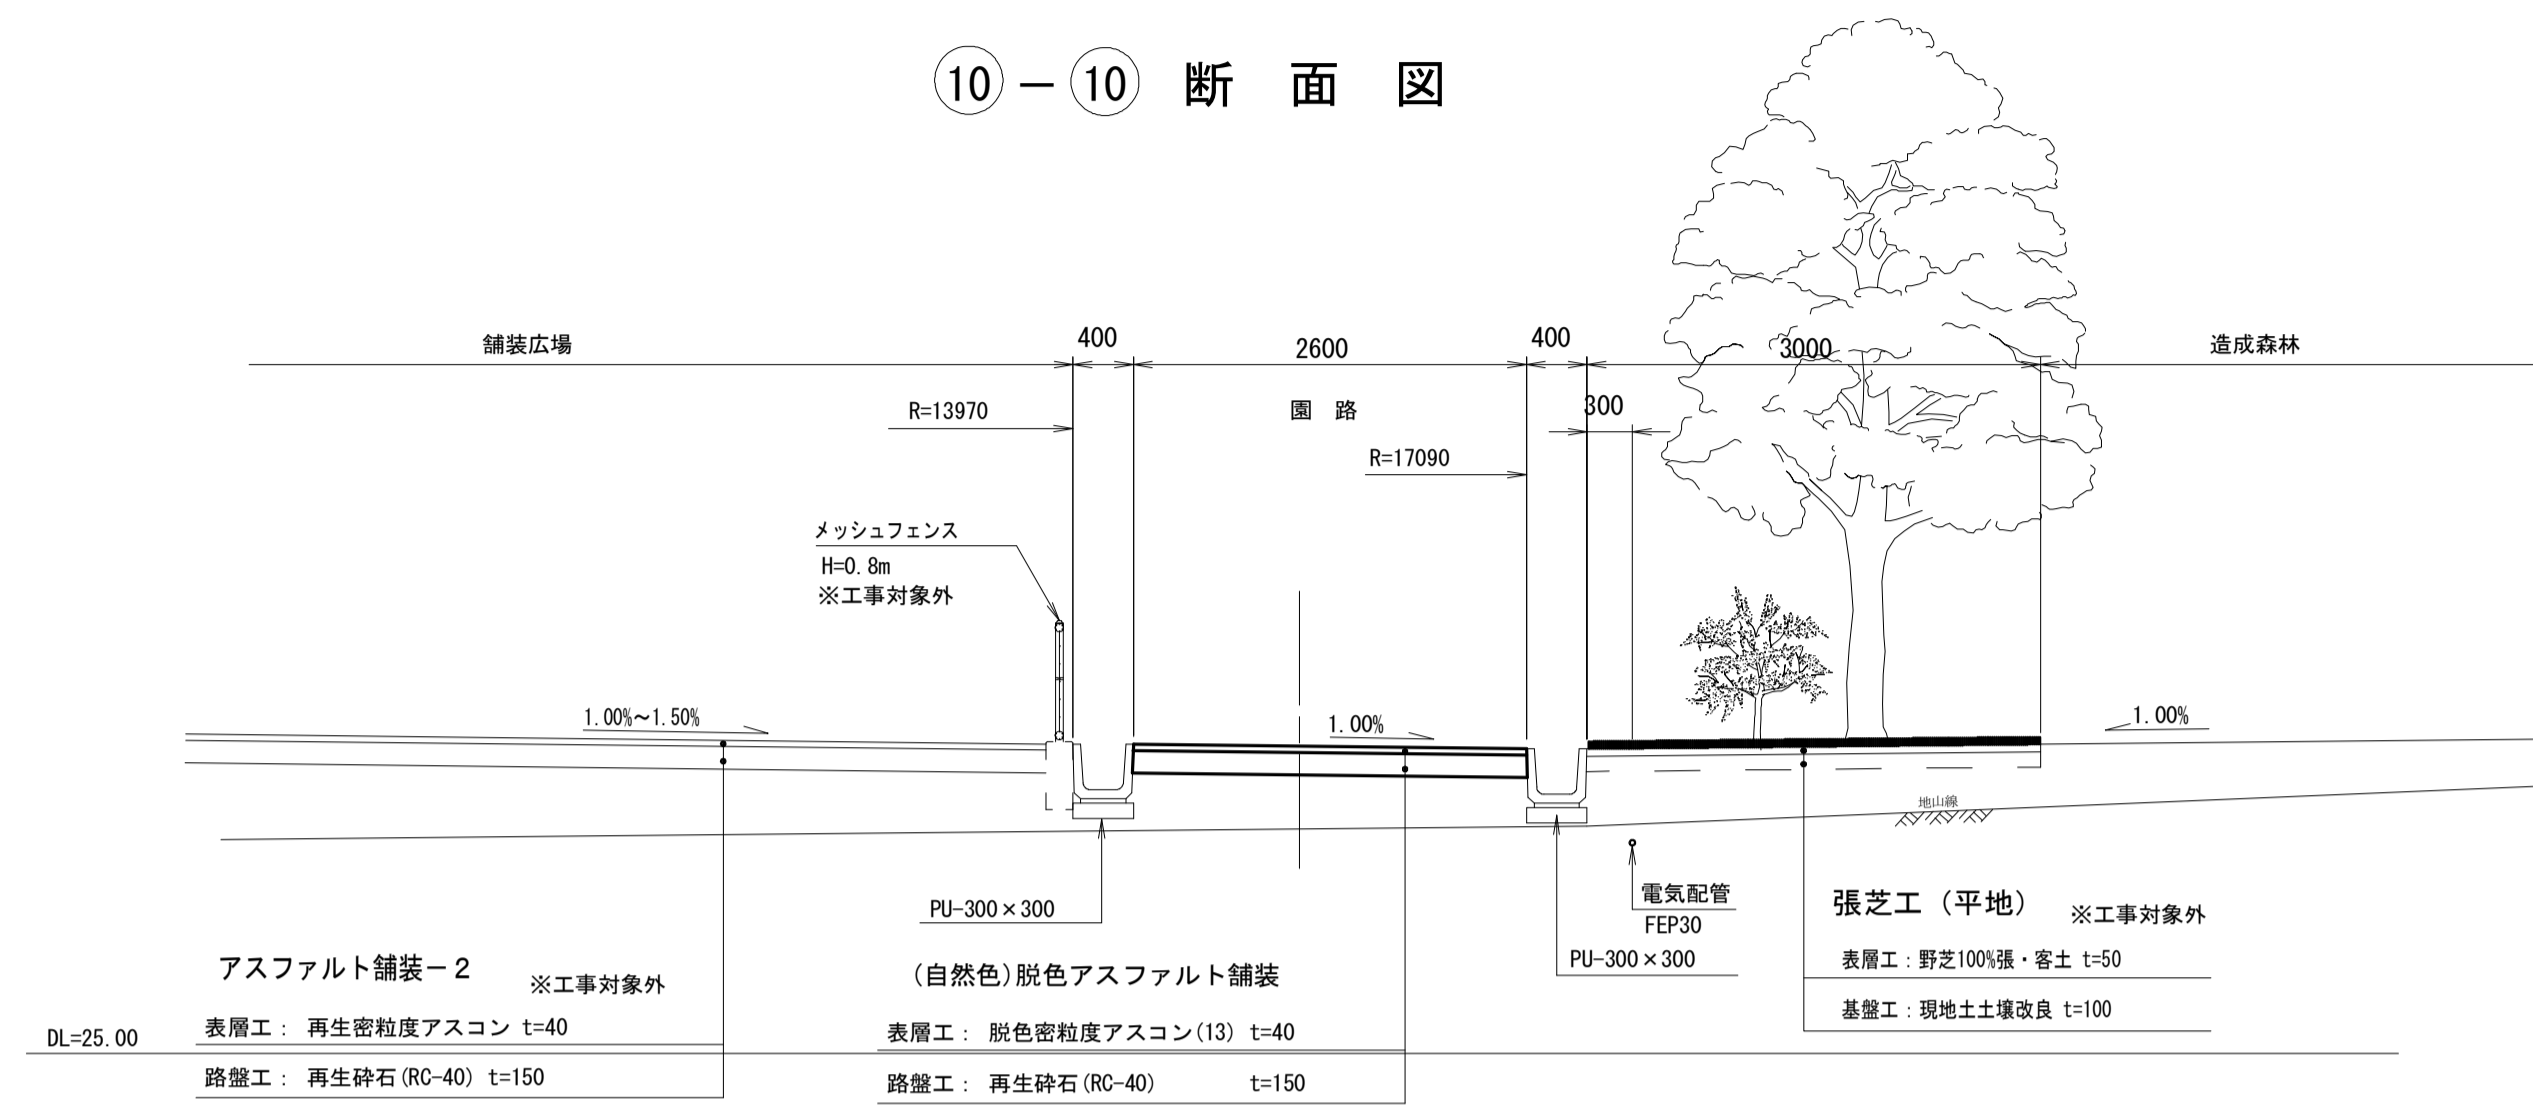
⑩ − ⑩ 断 面 図

舗装広場

400

2600

400

3000

造成森林

R=13970

園 路

300

R=17090

メッシュフェンス
H=0.8m
※工事対象外

1.00%~1.50%

1.00%

1.00%

地山線

PU-300×300

電気配管
FEP30

張芝工（平地）

※工事対象外

PU-300×300

表層工：野芝100%張・客土 t=50

基盤工：現地土土壌改良 t=100

アスファルト舗装−2

※工事対象外

（自然色）脱色アスファルト舗装

表層工： 再生密粒度アスコン t=40

DL=25.00

表層工： 脱色密粒度アスコン(13) t=40

路盤工： 再生砕石(RC-40) t=150

路盤工： 再生砕石(RC-40) t=150